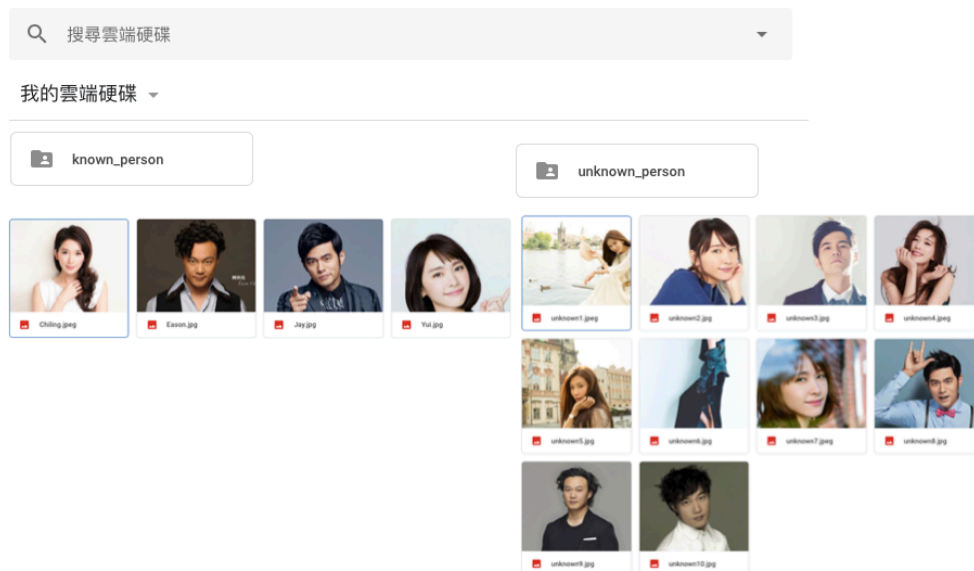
搜尋雲端硬碟

我的雲端硬碟

known_person

unknown_person

Chiling.jpeg

Eason.jpg

Jay.jpg

Yui.jpg

unknown1.jpeg

unknown2.jpg

unknown3.jpg

unknown4.jpeg

unknown5.jpg

unknown6.jpg

unknown7.jpg

unknown8.jpg

unknown9.jpg

unknown10.jpg